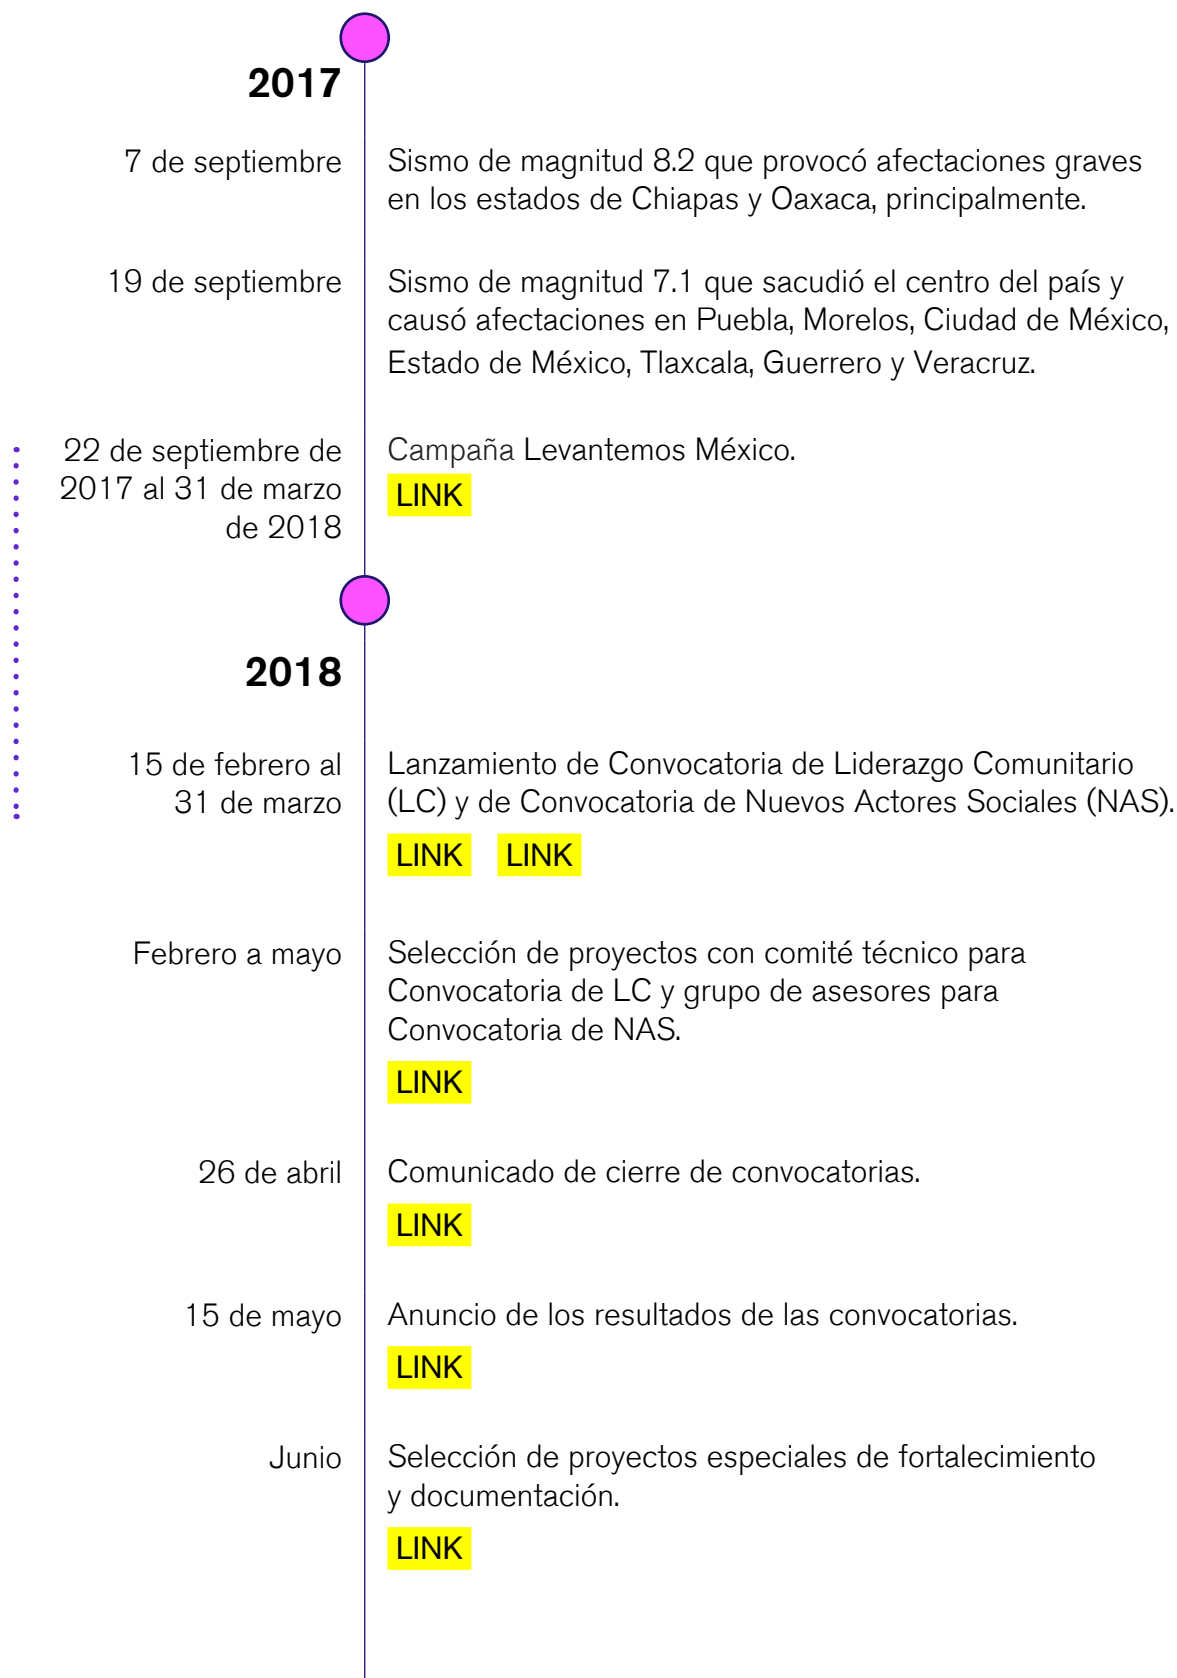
2017

7 de septiembre

Sismo de magnitud 8.2 que provocó afectaciones graves en los estados de Chiapas y Oaxaca, principalmente.

19 de septiembre

Sismo de magnitud 7.1 que sacudió el centro del país y causó afectaciones en Puebla, Morelos, Ciudad de México, Estado de México, Tlaxcala, Guerrero y Veracruz.

22 de septiembre de 2017 al 31 de marzo de 2018

Campaña Levantemos México.
LINK

2018

15 de febrero al 31 de marzo

Lanzamiento de Convocatoria de Liderazgo Comunitario (LC) y de Convocatoria de Nuevos Actores Sociales (NAS).
LINK LINK

Febrero a mayo

Selección de proyectos con comité técnico para Convocatoria de LC y grupo de asesores para Convocatoria de NAS.
LINK

26 de abril

Comunicado de cierre de convocatorias.
LINK

15 de mayo

Anuncio de los resultados de las convocatorias.
LINK

Junio

Selección de proyectos especiales de fortalecimiento y documentación.
LINK